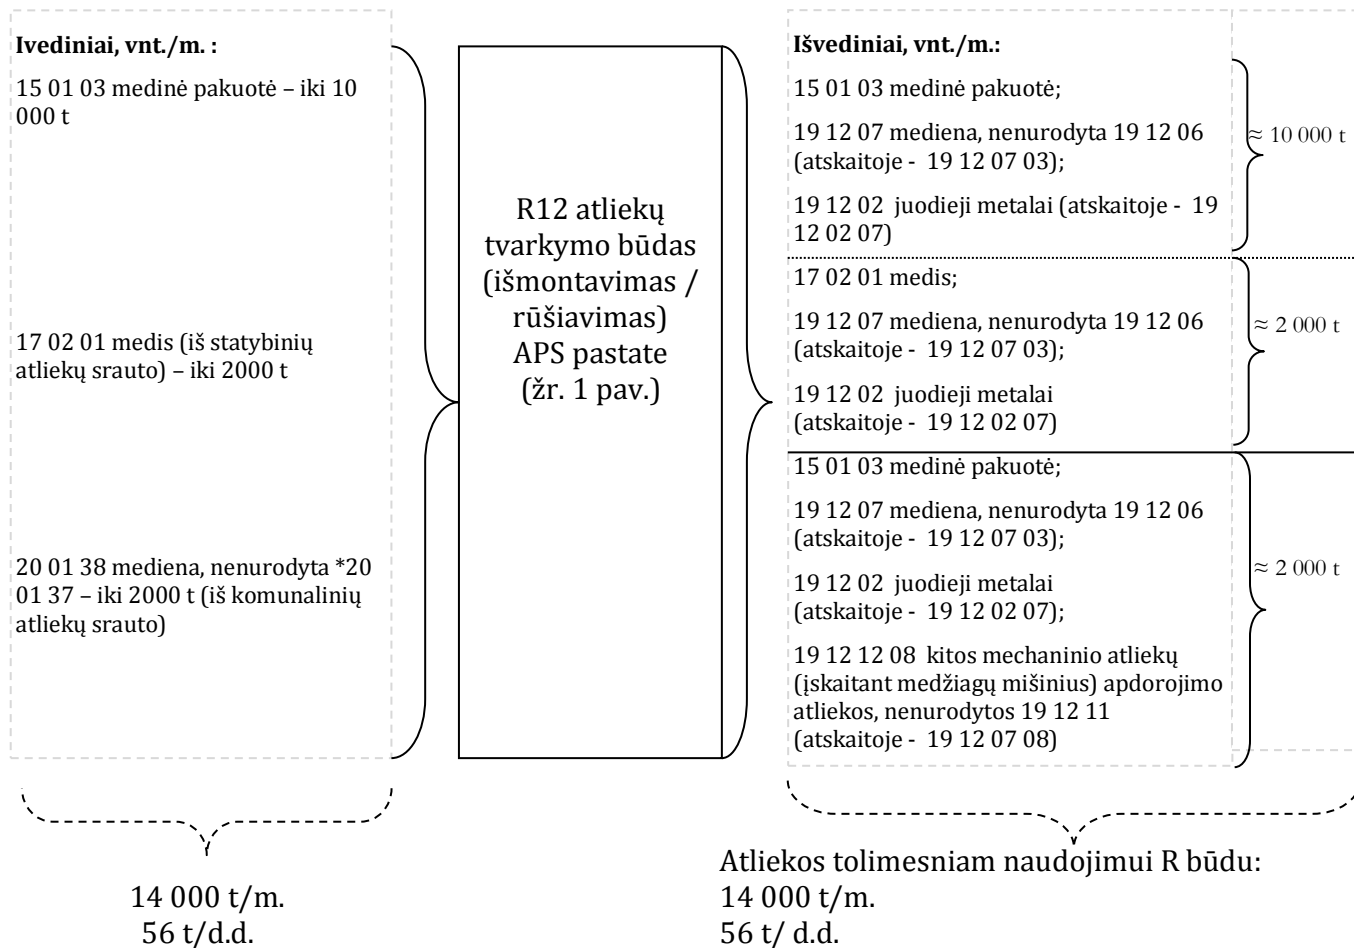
**Ivediniai, vnt./m. :**

15 01 03 medinė pakuotė – iki 10 000 t

17 02 01 medis (iš statybinių atliekų srauto) – iki 2000 t

20 01 38 mediena, nenurodyta *20 01 37 – iki 2000 t (iš komunalinių atliekų srauto)

14 000 t/m.
56 t/d.d.

R12 atliekų tvarkymo būdas (išmontavimas / rūšiavimas) APS pastate (žr. 1 pav.)

**Išvediniai, vnt./m.:**

15 01 03 medinė pakuotė;

19 12 07 mediena, nenurodyta 19 12 06 (atskaitoje - 19 12 07 03);

19 12 02 juodieji metalai (atskaitoje - 19 12 02 07)

$\approx 10\,000$ t

17 02 01 medis;

19 12 07 mediena, nenurodyta 19 12 06 (atskaitoje - 19 12 07 03);

19 12 02 juodieji metalai (atskaitoje - 19 12 02 07)

$\approx 2\,000$ t

15 01 03 medinė pakuotė;

19 12 07 mediena, nenurodyta 19 12 06 (atskaitoje - 19 12 07 03);

19 12 02 juodieji metalai (atskaitoje - 19 12 02 07);

19 12 12 08 kitos mechaninio atliekų (įskaitant medžiagų mišinius) apdorojimo atliekos, nenurodytos 19 12 11 (atskaitoje - 19 12 07 08)

$\approx 2\,000$ t

Atliekos tolimesniam naudojimui R būdu:
14 000 t/m.
56 t/ d.d.